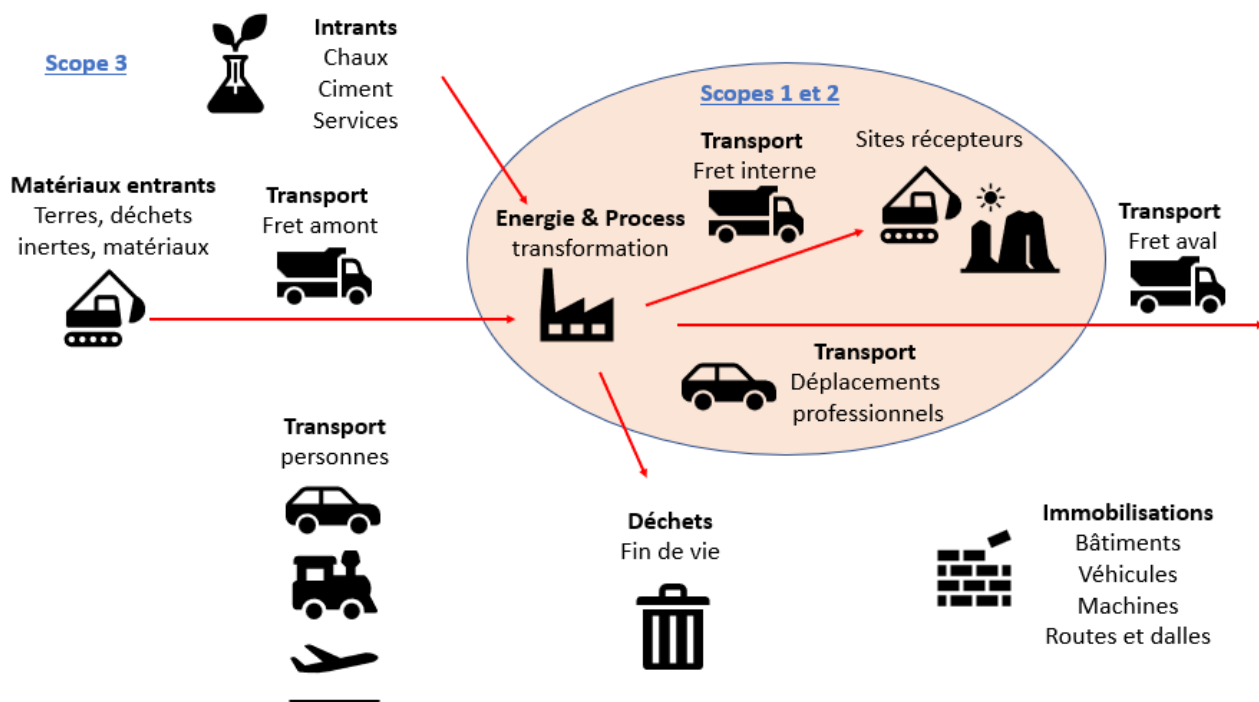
Scope 3

Intrants
Chaux
Ciment
Services

Scopes 1 et 2

Matériaux entrants
Terres, déchets inertes, matériaux

Transport
Fret amont

Energie & Process
transformation

Transport
Fret interne

Sites récepteurs

Transport
Fret aval

Transport
Déplacements professionnels

Transport
personnes

Déchets
Fin de vie

Immobilisations
Bâtiments
Véhicules
Machines
Routes et dalles